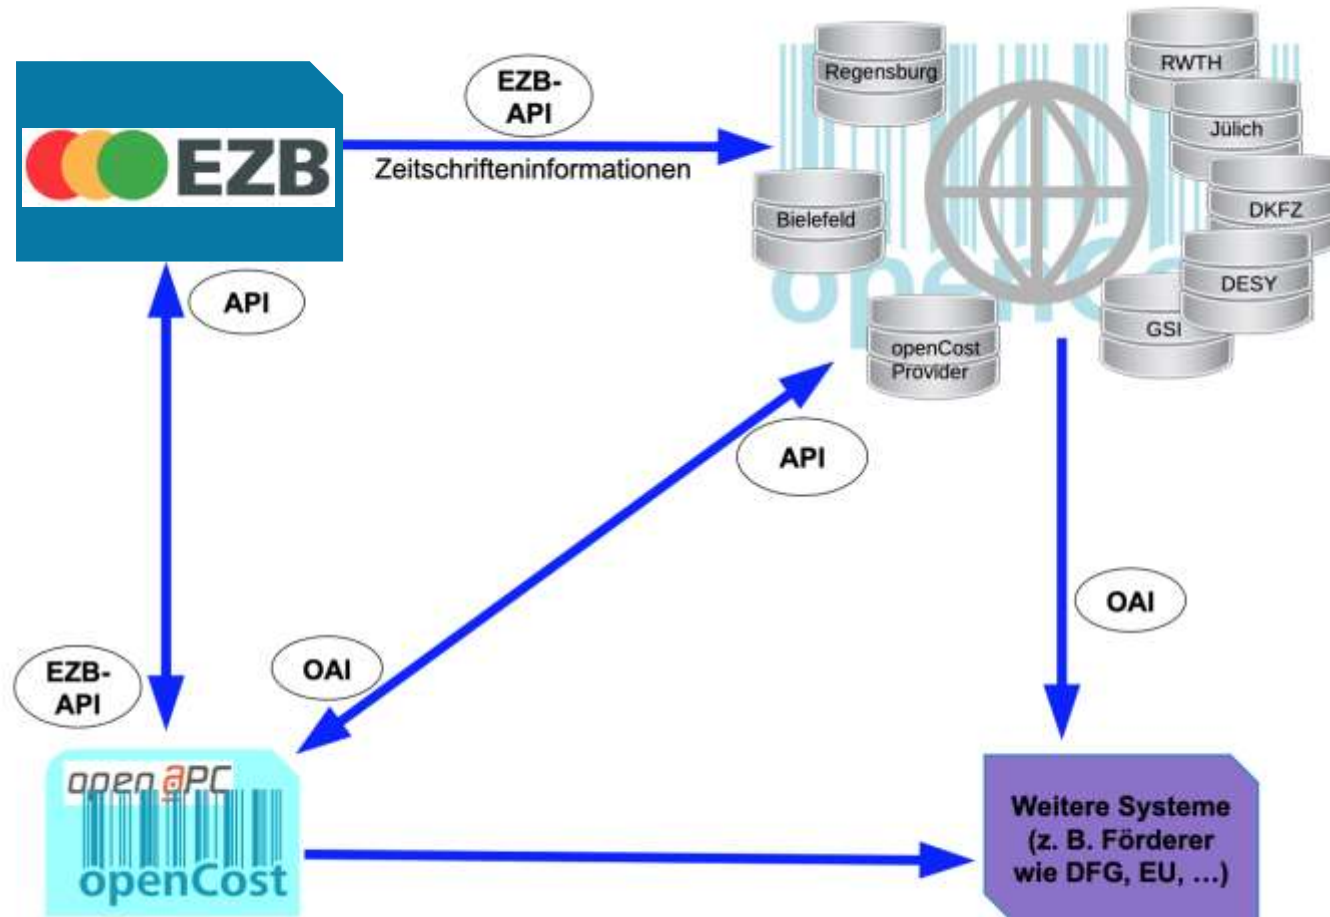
EZB

EZB-
API

Zeitschrifteninformationen

Regensburg

RWTH

Jülich

DKFZ

Bielefeld

DESY

GSI

openCost
Provider

API

API

OAI

OAI

EZB-
API

open APC

openCost

Weitere Systeme
(z. B. Förderer
wie DFG, EU, ...)